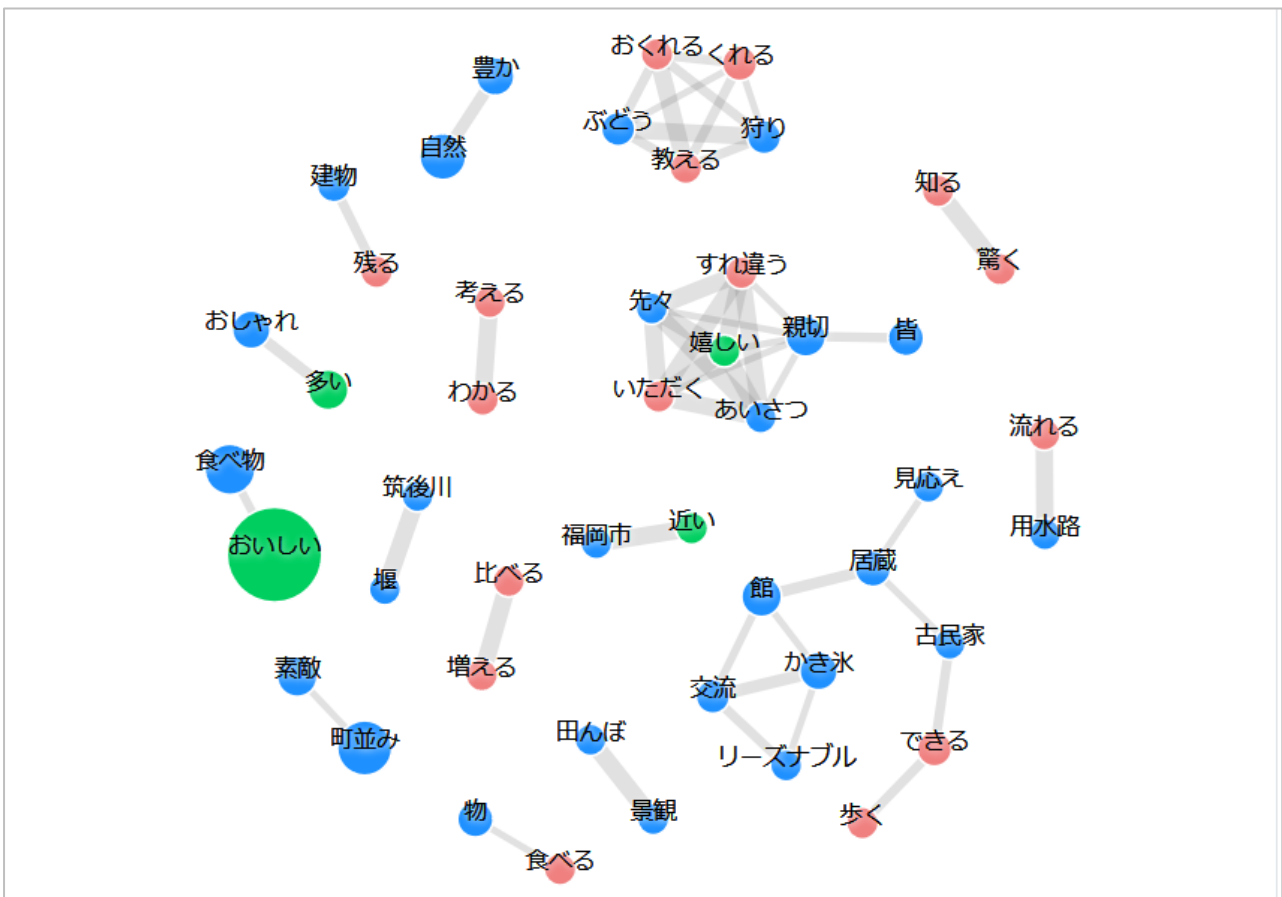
おくれる
くれる
豊か
ぶどう
狩り
教える
自然
建物
知る
驚く
残る
考える
すれ違う
先々
親切
皆
嬉しい
おしゃれ
多い
わかる
いただく
あいさつ
流れる
食べ物
見応え
筑後川
近い
用水路
おいしい
福岡市
居蔵
堰
比べる
館
古民家
かき氷
素敵
増える
交流
田んぼ
町並み
できる
リーズナブル
物
景観
歩く
食べる